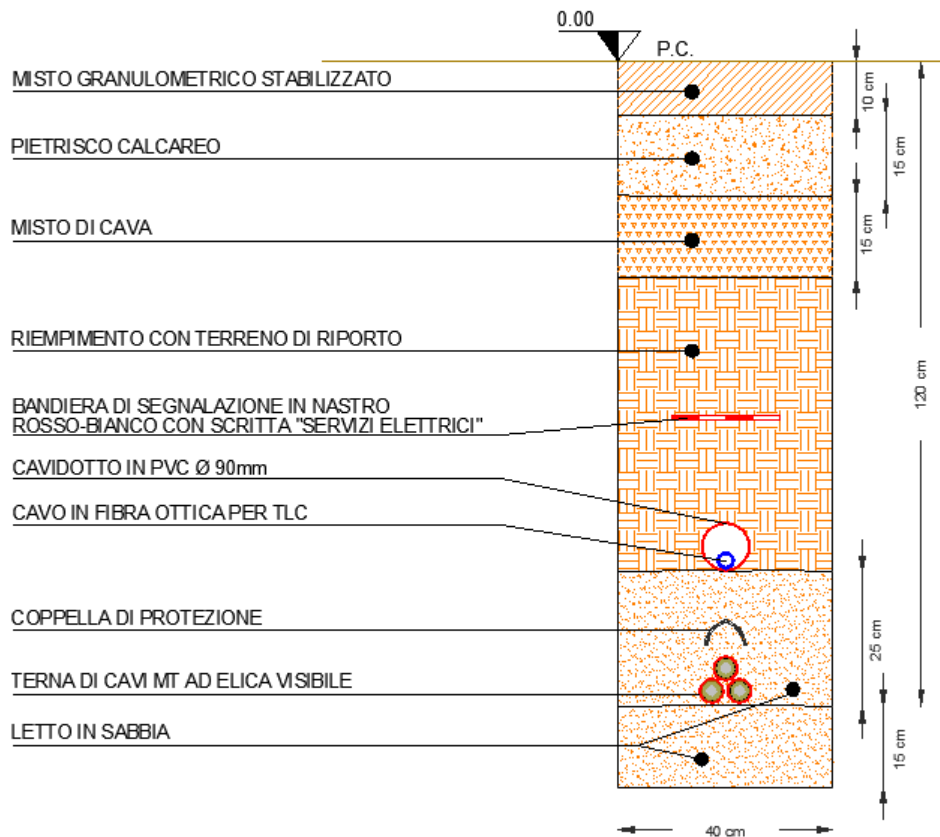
0.00

P.C.

MISTO GRANULOMETRICO STABILIZZATO

PIETRISCO CALCAREO

MISTO DI CAVA

RIEMPIMENTO CON TERRENO DI RIPORTO

BANDIERA DI SEGNALAZIONE IN NASTRO ROSSO-BIANCO CON SCRITTA "SERVIZI ELETTRICI"

CAVIDOTTO IN PVC Ø 90mm

CAVO IN FIBRA OTTICA PER TLC

COPPELLA DI PROTEZIONE

TERNA DI CAVI MT AD ELICA VISIBILE

LETTO IN SABBIA

10 cm

15 cm

15 cm

120 cm

25 cm

15 cm

40 cm